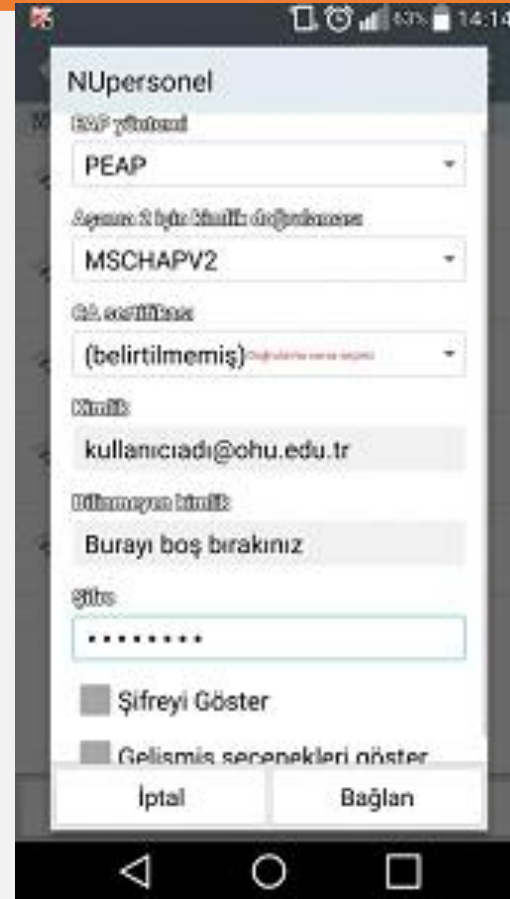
63% 14:14

NUpersonel

EAP yöntemi

PEAP

Aşama 2 için kimlik doğrulaması

MSCHAPV2

CA sertifikası

(belirtilmemiş) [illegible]

Kimlik

kullanıcıadı@ohu.edu.tr

Bilinmeyen kimlik

Burayı boş bırakınız

Şifre

•••••••••

Şifreyi Göster

Gelişmiş seçenekleri göster

İptal

Bağlan